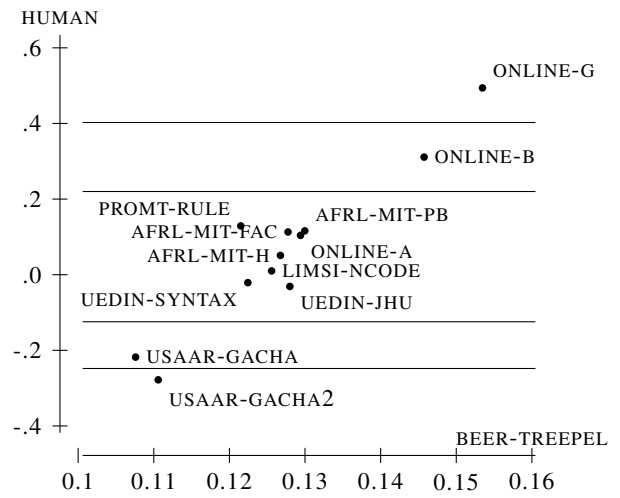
HUMAN

.6

.4

.2

.0

-.2

-.4

ONLINE-G

ONLINE-B

PROMT-RULE

AFRL-MIT-FAC

AFRL-MIT-PB

ONLINE-A

AFRL-MIT-H

LIMSI-NCODE

UEDIN-SYNTAX

UEDIN-JHU

USAAR-GACHA

USAAR-GACHA2

BEER-TREEPEL

0.1 0.11 0.12 0.13 0.14 0.15 0.16